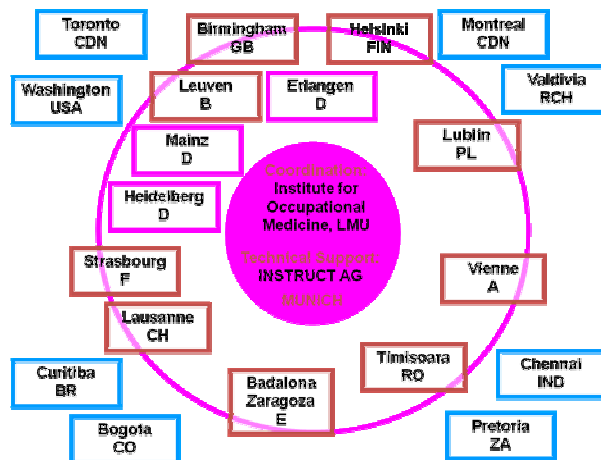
Toronto
CDN

Birmingham
GB

Helsinki
FIN

Montreal
CDN

Washington
USA

Leuven
B

Erlangen
D

Valdivia
RCH

Mainz
D

Lublin
PL

Heidelberg
D

Coordination:
Institute for Occupational Medicine, LMU

Technical Support:
INSTRUCT AG
MUNICH

Strasbourg
F

Vienne
A

Lausanne
CH

Curitiba
BR

Timisoara
RO

Chennai
IND

Badalona
Zaragoza
E

Bogota
CO

Pretoria
ZA